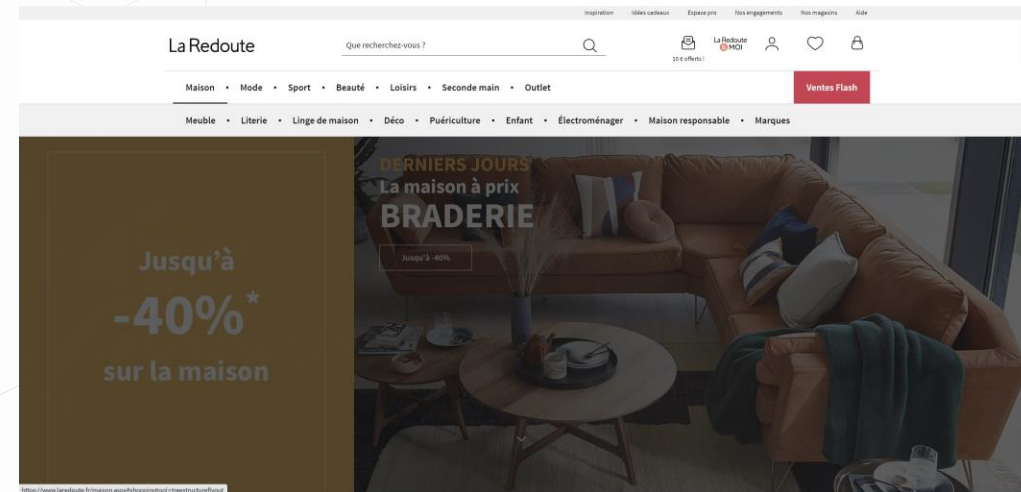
Inspiration Idées cadeaux Espace pro Nos engagements Nos magasins Aide

La Redoute

Que recherchez-vous ?

10 € offerts !

La Redoute & MOI

Maison • Mode • Sport • Beauté • Loisirs • Seconde main • Outlet

Ventes Flash

Meuble • Literie • Linge de maison • Déco • Puériculture • Enfant • Électroménager • Maison responsable • Marques

Jusqu'à -40%* sur la maison

DERNIERS JOURS
La maison à prix
BRADERIE

Jusqu'à -40%

https://www.laredoute.fr/maison.aspx#shoppingtool=treestructureflyout